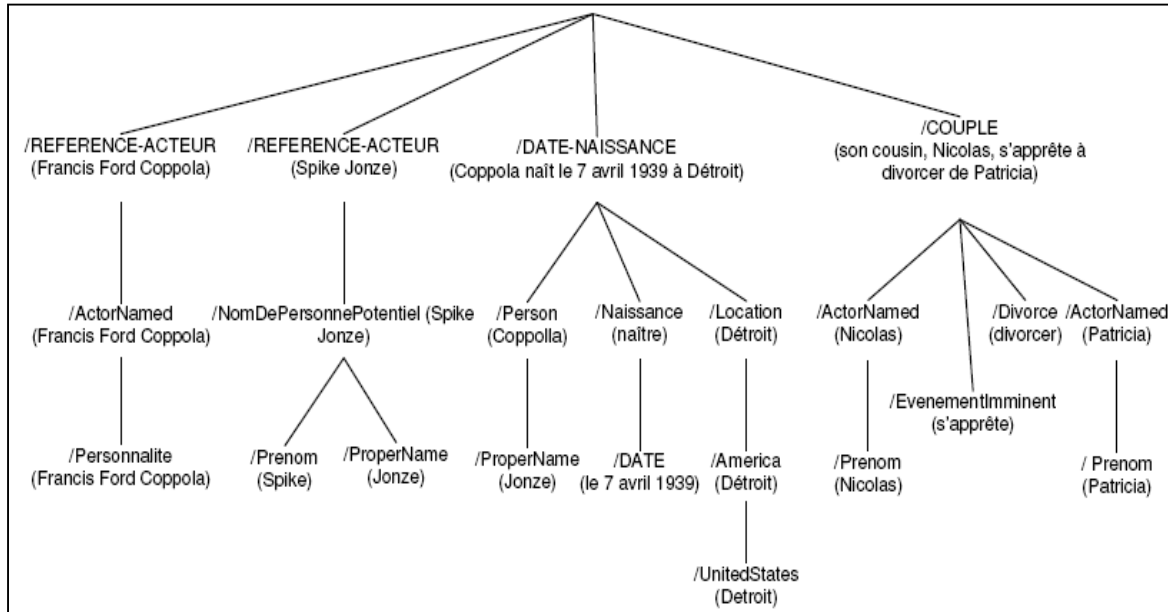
/REFERENCE-ACTEUR
(Francis Ford Coppola)

/ActorNamed
(Francis Ford Coppola)

/Personnalite
(Francis Ford Coppola)

/REFERENCE-ACTEUR
(Spike Jonze)

/NomDePersonnePotentiel (Spike Jonze)

/Prenom
(Spike)

/ProperName
(Jonze)

/DATE-NAISSANCE
(Coppola naît le 7 avril 1939 à Détroit)

/Person
(Coppolla)

/ProperName
(Jonze)

/Naissance
(naître)

/DATE
(le 7 avril 1939)

/Location
(Détroit)

/America
(Détroit)

/UnitedStates
(Detroit)

/COUPLE
(son cousin, Nicolas, s'apprête à divorcer de Patricia)

/ActorNamed
(Nicolas)

/Prenom
(Nicolas)

/EvenementImminent
(s'apprête)

/Divorce
(divorcer)

/ActorNamed
(Patricia)

/ Prenom
(Patricia)